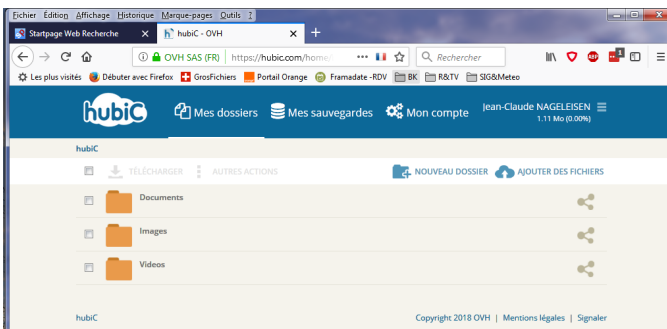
Fichier Édition Affichage Historique Marque-pages Outils ?

Startpage Web Recherche ×
hubiC - OVH ×
+

OVH SAS (FR) | https://hubic.com/home/ ••• Rechercher

Les plus visités Débuter avec Firefox GrosFichiers Portail Orange Framadate -RDV BK R&TV SIG&Meteo

hubiC Mes dossiers Mes sauvegardes Mon compte Jean-Claude NAGELEISEN 1.11 Mo (0.00%)

hubiC

TÉLÉCHARGER AUTRES ACTIONS NOUVEAU DOSSIER AJOUTER DES FICHIERS

Documents

Images

Videos

hubiC

Copyright 2018 OVH | Mentions légales | Signaler